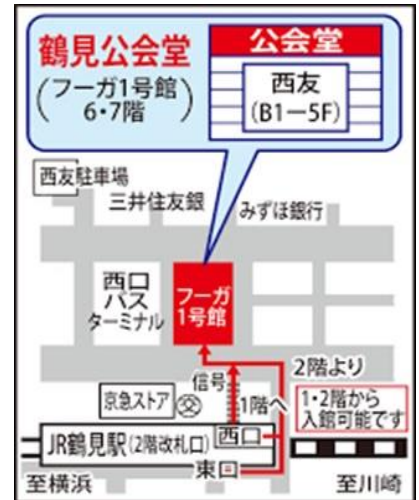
鶴見公会堂
(フーガ1号館 6・7階)

公会堂

西友
(B1ー5F)

西友駐車場

三井住友銀

みずほ銀行

西口
バス
ターミナル

フーガ
1号館

2階より

信号

京急ストア

1階へ

1・2階から
入館可能です

JR鶴見駅(2階改札口)

西口

東口

至横浜

至川崎